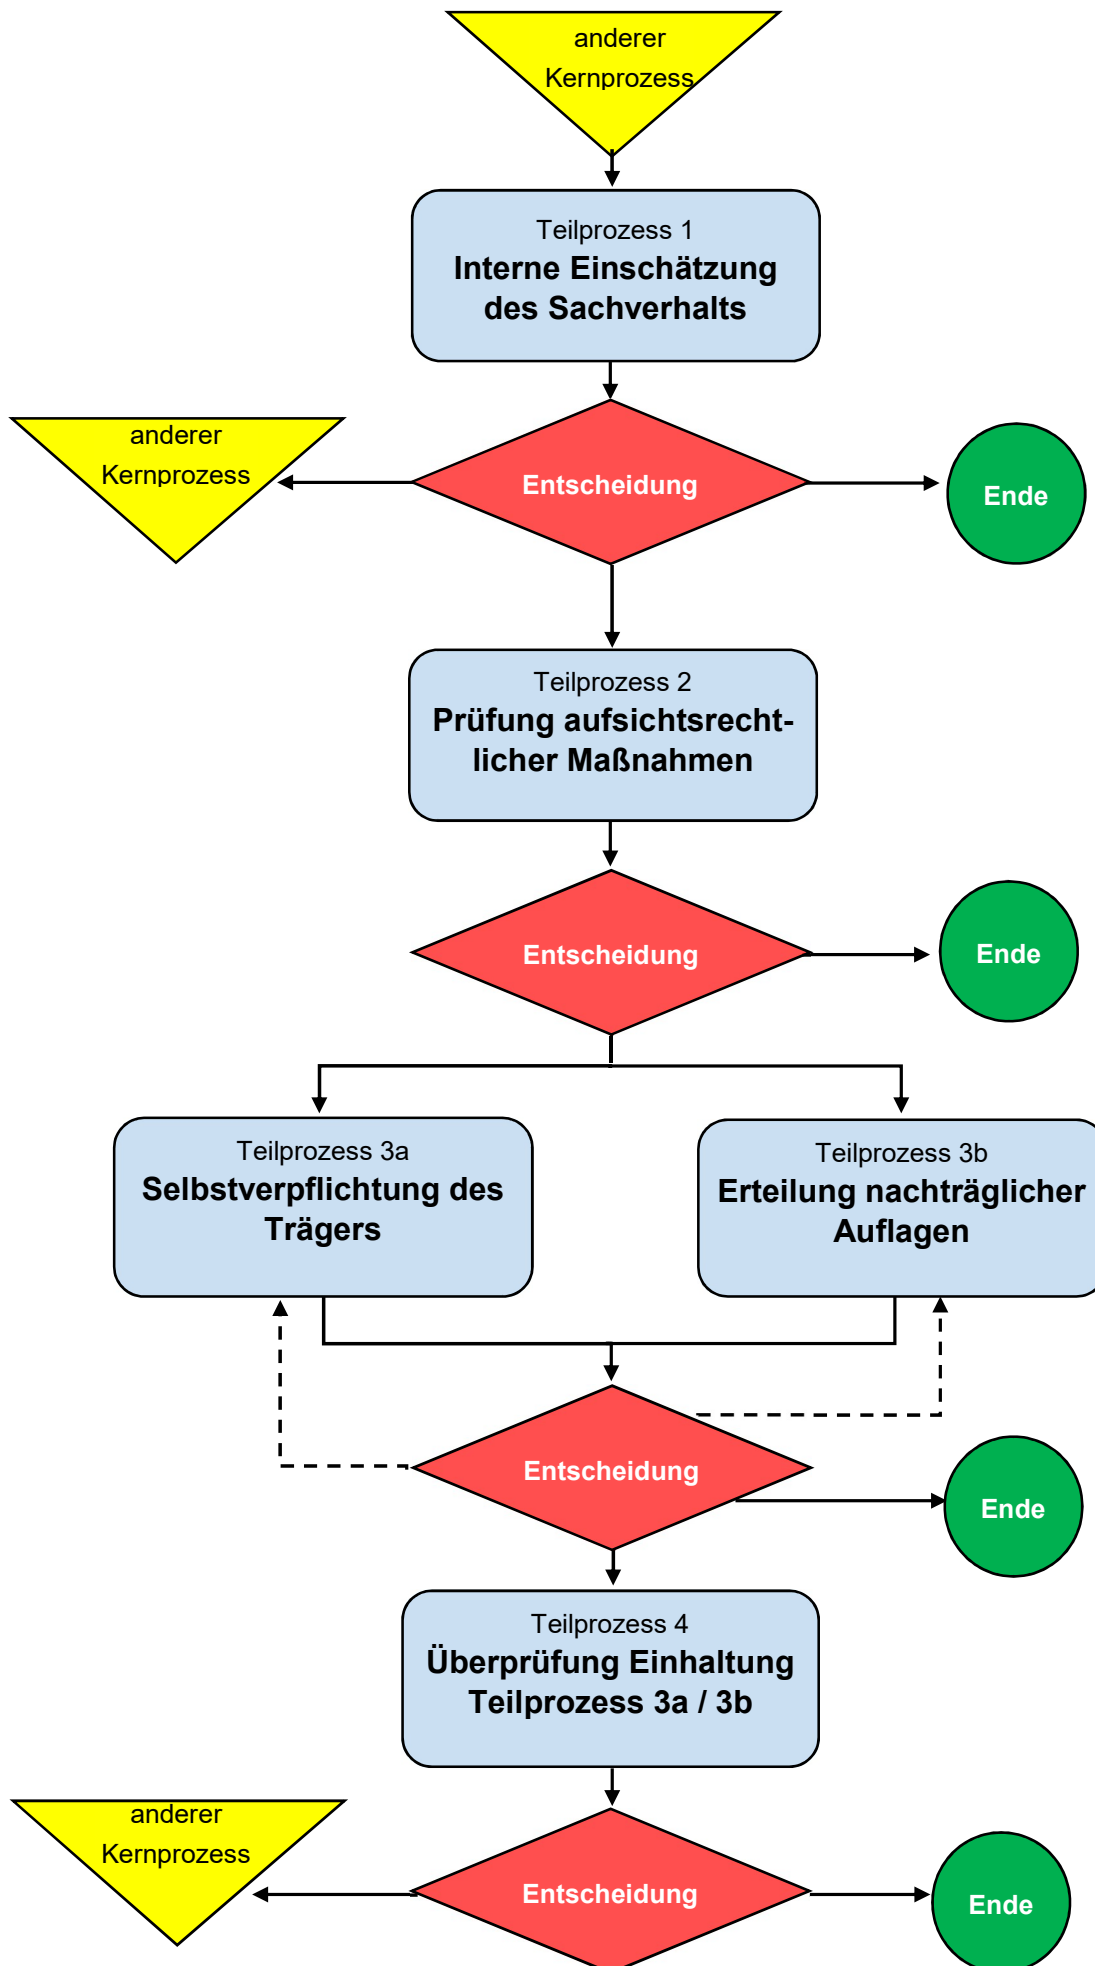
anderer Kernprozess

Teilprozess 1
Interne Einschätzung des Sachverhalts

anderer Kernprozess

Entscheidung

Ende

Teilprozess 2
Prüfung aufsichtsrechtlicher Maßnahmen

Entscheidung

Ende

Teilprozess 3a
Selbstverpflichtung des Trägers

Teilprozess 3b
Erteilung nachträglicher Auflagen

Entscheidung

Ende

Teilprozess 4
Überprüfung Einhaltung Teilprozess 3a / 3b

anderer Kernprozess

Entscheidung

Ende